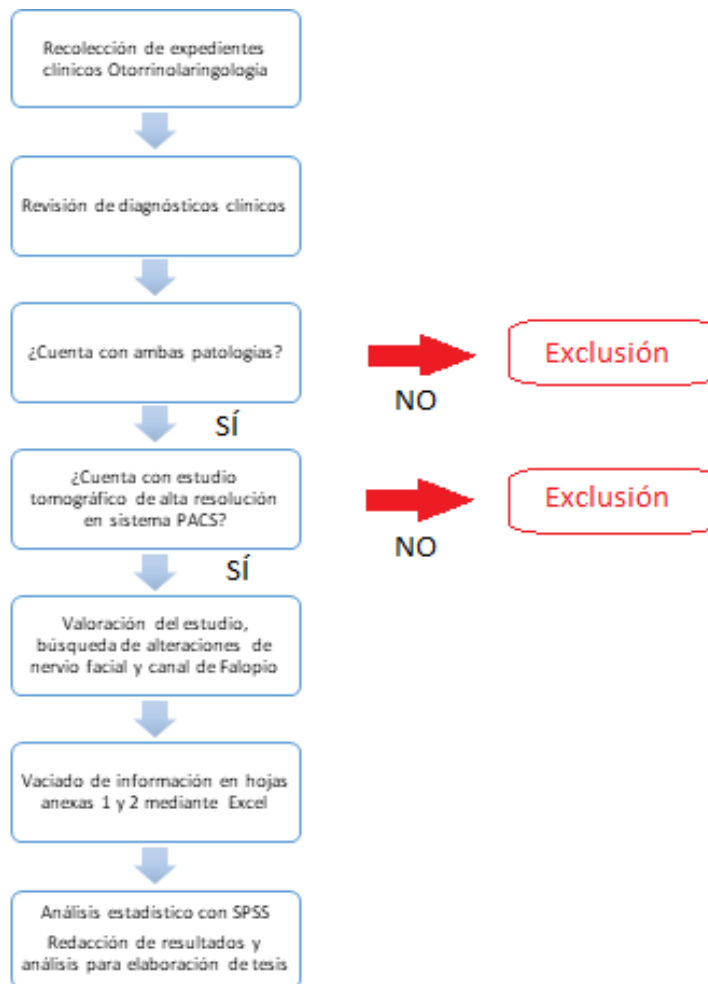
Recolección de expedientes clínicos Otorrinolaringologia

Revisión de diagnósticos clínicos

¿Cuenta con ambas patologias?

NO

Exclusión

SÍ

¿Cuenta con estudio tomográfico de alta resolución en sistema PACS?

NO

Exclusión

SÍ

Valoración del estudio, búsqueda de alteraciones de nervio facial y canal de Falopio

Vaciado de información en hojas anexas 1 y 2 mediante Excel

Análisis estadístico con SPSS

Redacción de resultados y análisis para elaboración de tesis